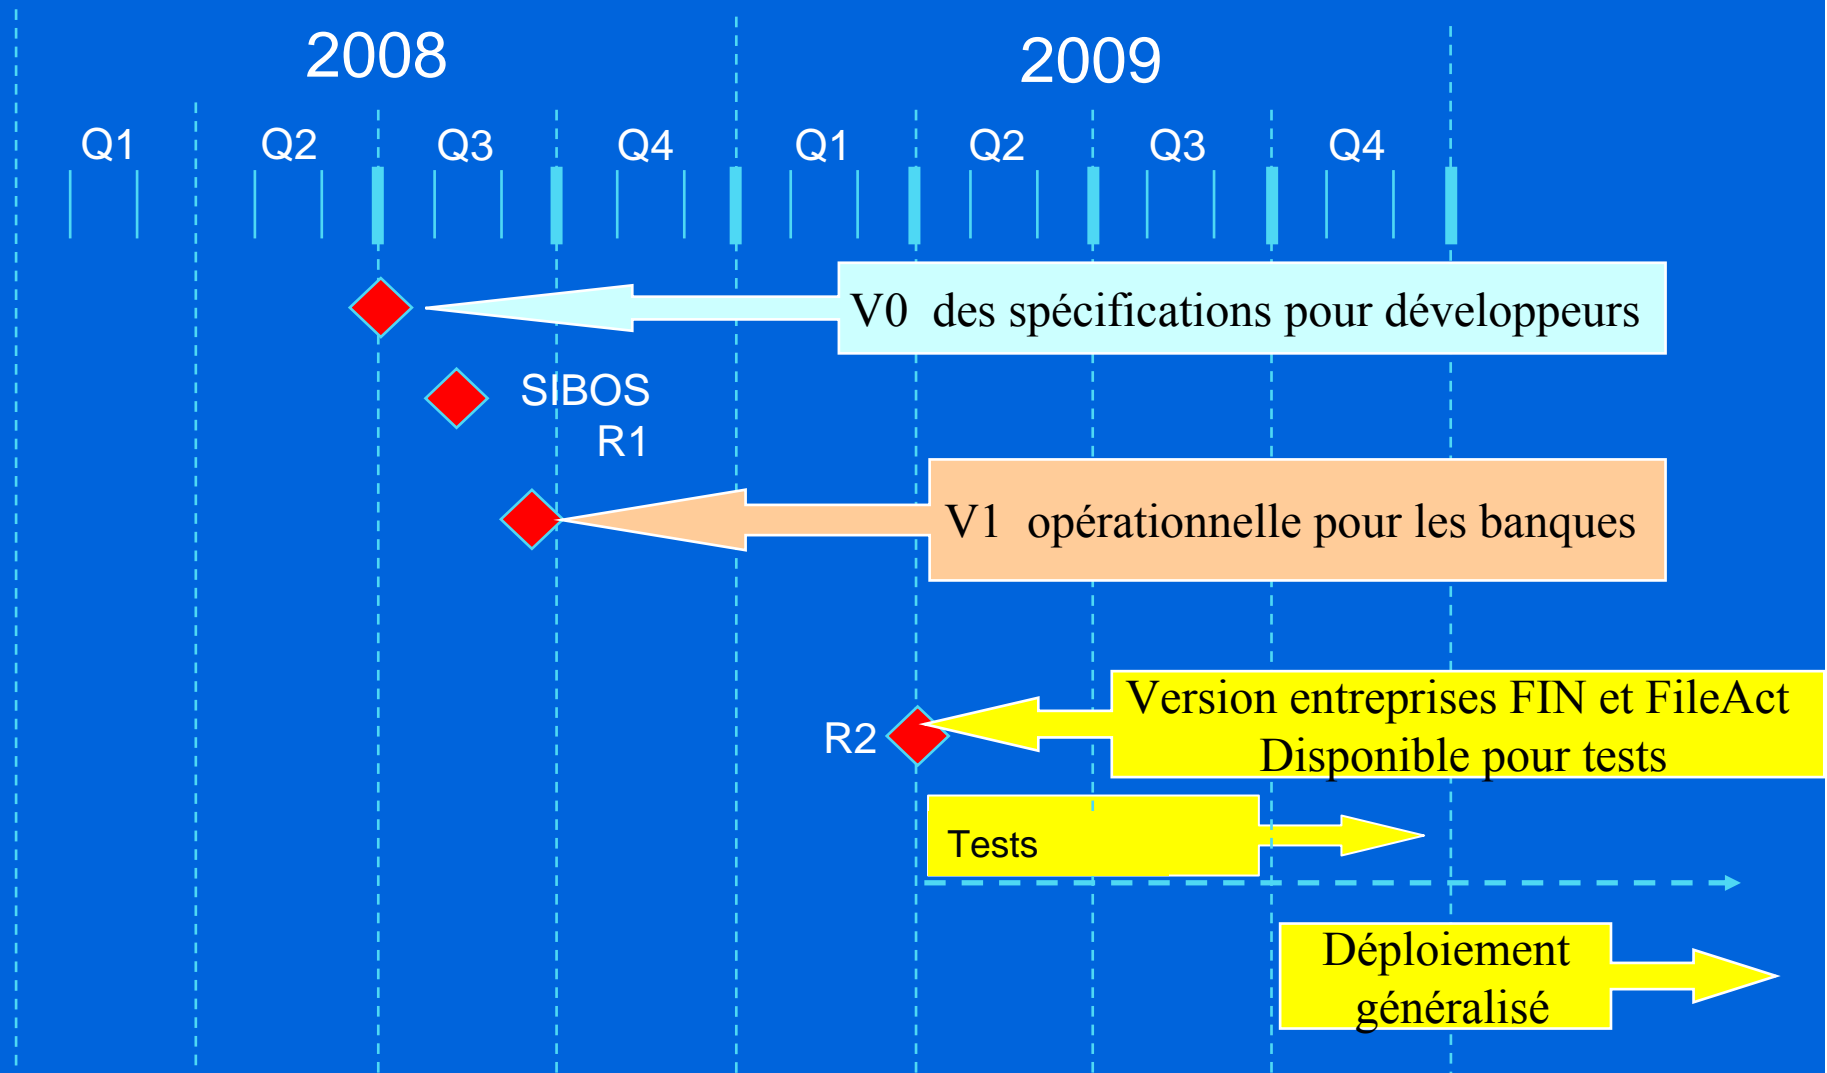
2008

2009

Q1 Q2 Q3 Q4 Q1 Q2 Q3 Q4

V0 des spécifications pour développeurs

SIBOS

R1

V1 opérationnelle pour les banques

Version entreprises FIN et FileAct
Disponible pour tests

R2

Tests

Déploiement
généralisé